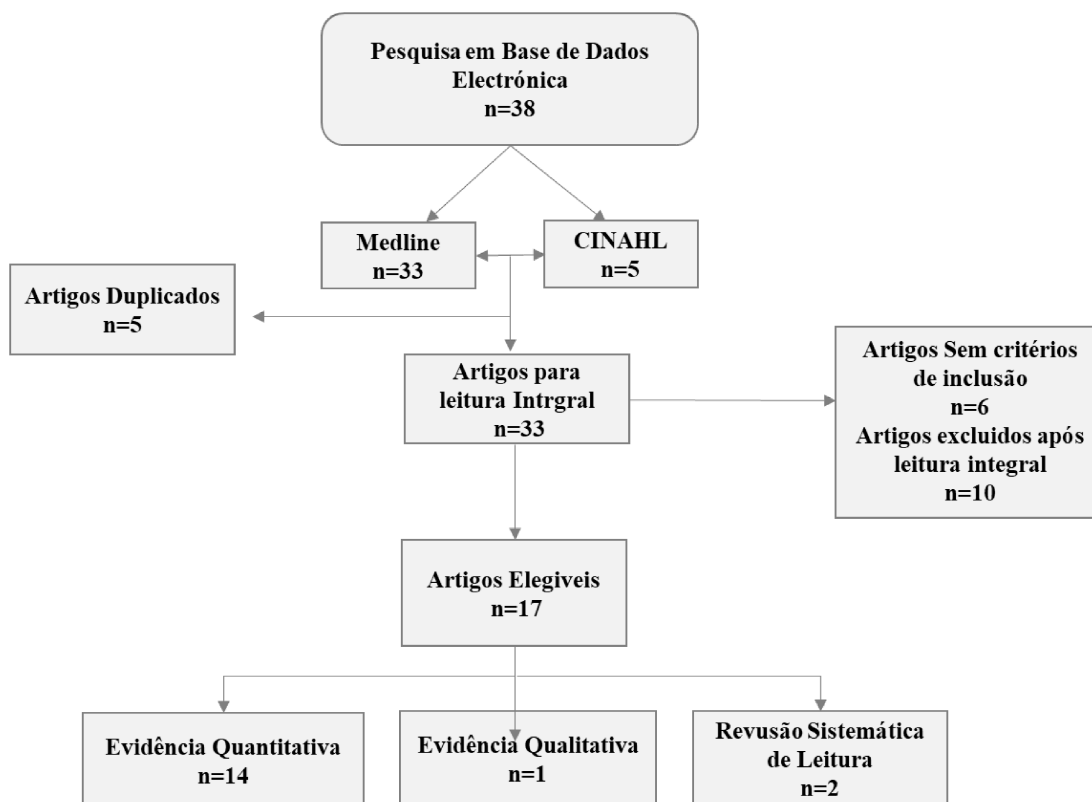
Pesquisa em Base de Dados Electrónica
n=38

Medline
n=33

CINAHL
n=5

Artigos Duplicados
n=5

Artigos para leitura Intrgral
n=33

Artigos Sem critérios de inclusão
n=6
Artigos excluidos após leitura integral
n=10

Artigos Elegiveis
n=17

Evidência Quantitativa
n=14

Evidência Qualitativa
n=1

Revusão Sistemática de Leitura
n=2